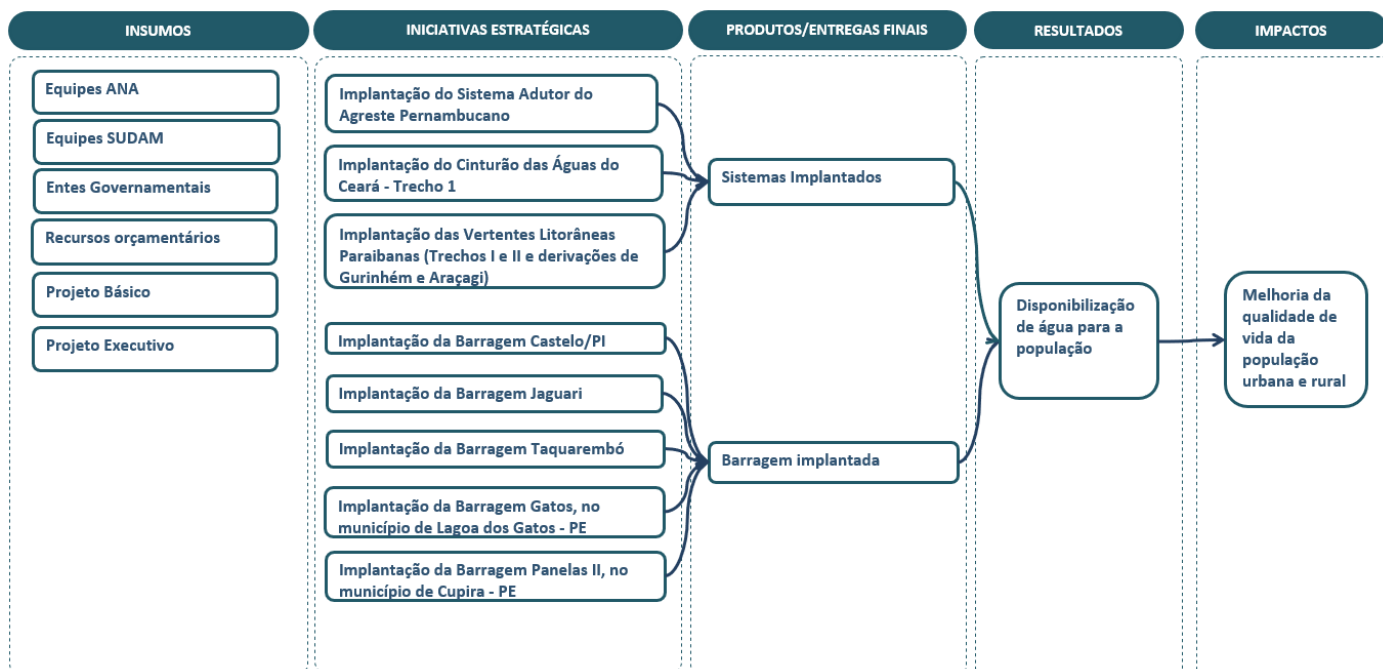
INSUMOS

Equipes ANA

Equipes SUDAM

Entes Governamentais

Recursos orçamentários

Projeto Básico

Projeto Executivo

INICIATIVAS ESTRATÉGICAS

Implantação do Sistema Adutor do Agreste Pernambucano

Implantação do Cinturão das Águas do Ceará - Trecho 1

Implantação das Vertentes Litorâneas Paraibanas (Trechos I e II e derivações de Gurinhém e Araçagi)

Implantação da Barragem Castelo/PI

Implantação da Barragem Jaguari

Implantação da Barragem Taquarembó

Implantação da Barragem Gatos, no município de Lagoa dos Gatos - PE

Implantação da Barragem Panelas II, no município de Cupira - PE

PRODUTOS/ENTREGAS FINAIS

Sistemas Implantados

Barragem implantada

RESULTADOS

Disponibilização de água para a população

IMPACTOS

Melhoria da qualidade de vida da população urbana e rural